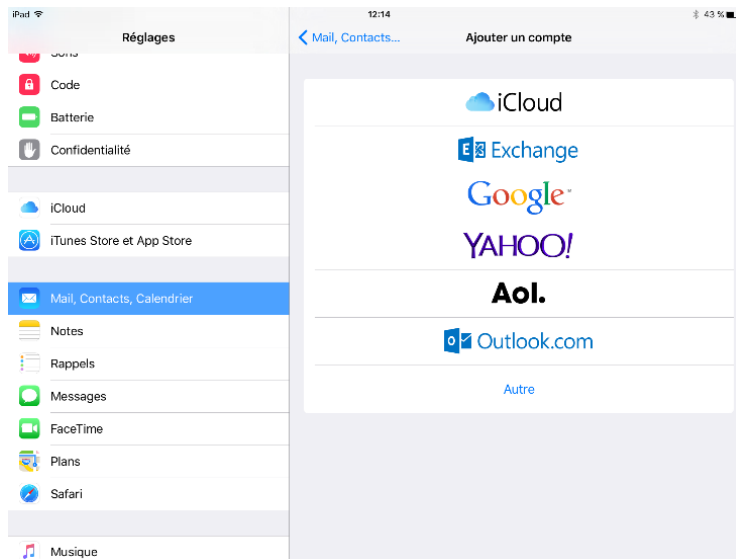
iPad

12:14

43 %

Réglages

Sons

Code

Batterie

Confidentialité

iCloud

iTunes Store et App Store

Mail, Contacts, Calendrier

Notes

Rappels

Messages

FaceTime

Plans

Safari

Musique

Mail, Contacts...

Ajouter un compte

iCloud

Exchange

Google

YAHOO!

Aol.

Outlook.com

Autre